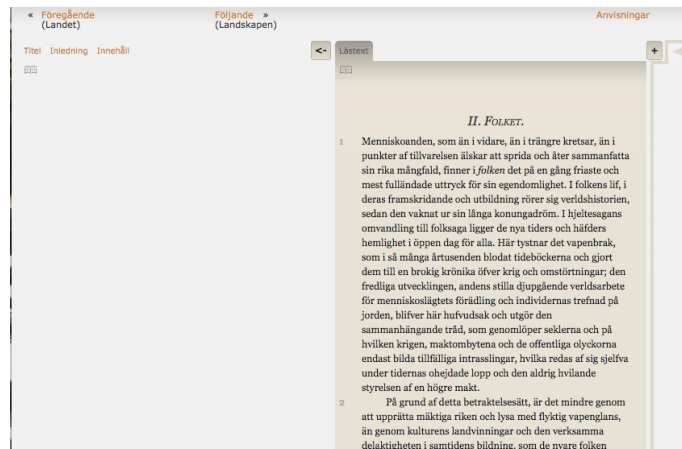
« Föregående (Landet)

Följande » (Landskapen)

Anvisningar

Titel Inledning Innehåll

<-

Lästext

+

II. Folket.

1 Menniskoanden, som än i vidare, än i trängre kretsar, än i punkter af tillvarelsen älskar att sprida och åter sammanfatta sin rika mångfald, finner i *folken* det på en gång friaste och mest fulländade uttryck för sin egendomlighet. I folkens lif, i deras framskridande och utbildning rörer sig verldshistorien, sedan den vaknat ur sin långa konungadröm. I hjeltesagans omvandling till folksaga ligger de nya tiders och häfders hemlighet i öppen dag för alla. Här tystnar det vapenbrak, som i så många årtusenden blodat tideböckerna och gjort dem till en brokig krönika öfver krig och omstörtningar; den fredliga utvecklingen, andens stilla djupgående verldsarbete för menniskoslägtets förädling och individernas trefnad på jorden, blifver här hufvudsak och utgör den sammanhängande tråd, som genomlöper seklerna och på hvilken krigen, maktombytena och de offentliga olyckorna endast bilda tillfälliga intrasslingar, hvilka redas af sig sjelfva under tidernas ohejdade lopp och den aldrig hvilande styrelsen af en högre makt.

2 På grund af detta betraktelsesätt, är det mindre genom att upprätta mäktiga riken och lysa med flyktig vapenglans, än genom kulturens landvinningar och den verksamma delaktigheten i samtidens bildning, som de nyare folken